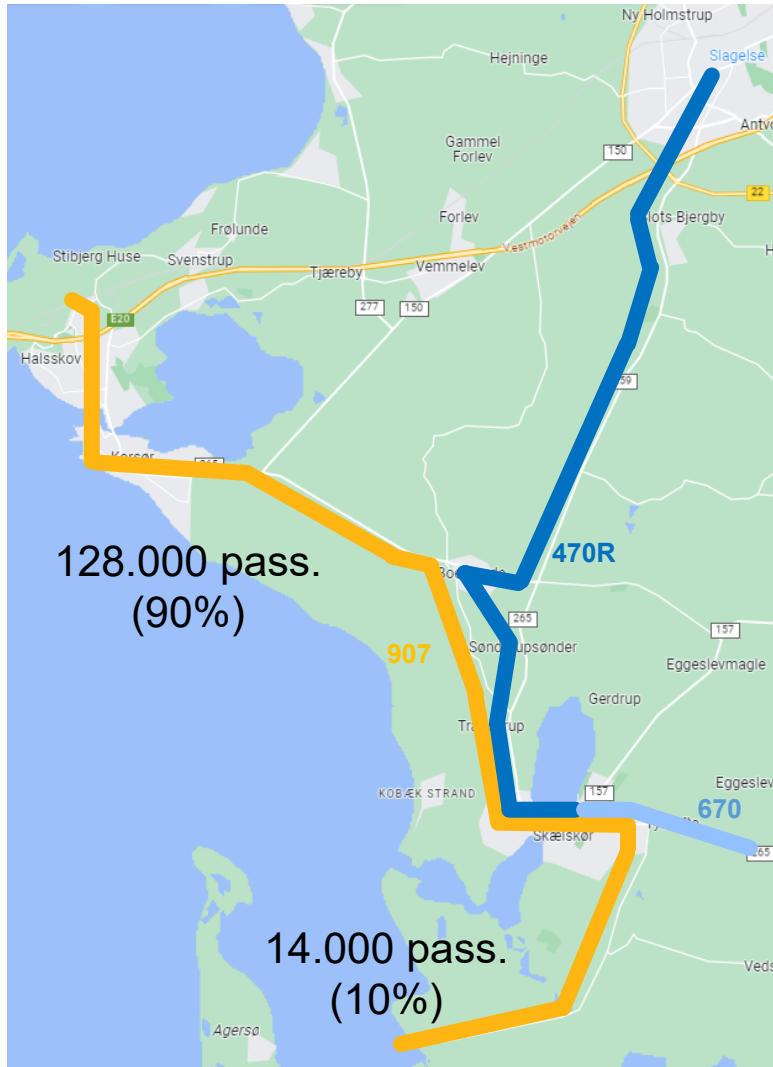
Ny Holmstrup
Slagelse
Hejninge
Antv
Gammel Forlev
150
22
Forlev
Frølunde
Slots Bjergby
Stibjerg Huse
Svenstrup
Vestmotorvejen
Tjæreby
Vemmelev
277
150
E20
Halsskov
59
Korsør
265
128.000 pass. (90%)
470R
Bo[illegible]
265
157
Søn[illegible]upsønder
907
Eggeslevmagle
Gerdrup
Tra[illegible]rup
Eggeslev
157
KOBÆK STRAND
670
Skælskør
265
14.000 pass. (10%)
Veds
Agersø